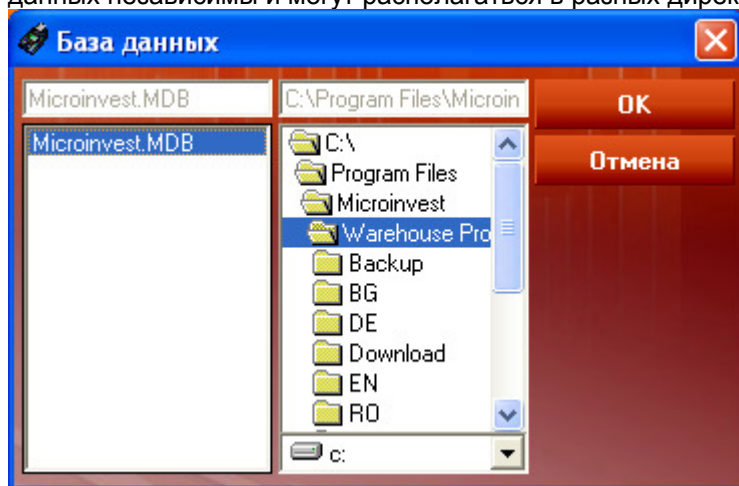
данных независимы и могут располагаться в разных директ

База данных

Microinvest.MDB

C:\Program Files\Microin

OK

Отмена

Microinvest.MDB

C:\
Program Files
Microinvest
Warehouse Pro
Backup
BG
DE
Download
EN
RO

c: